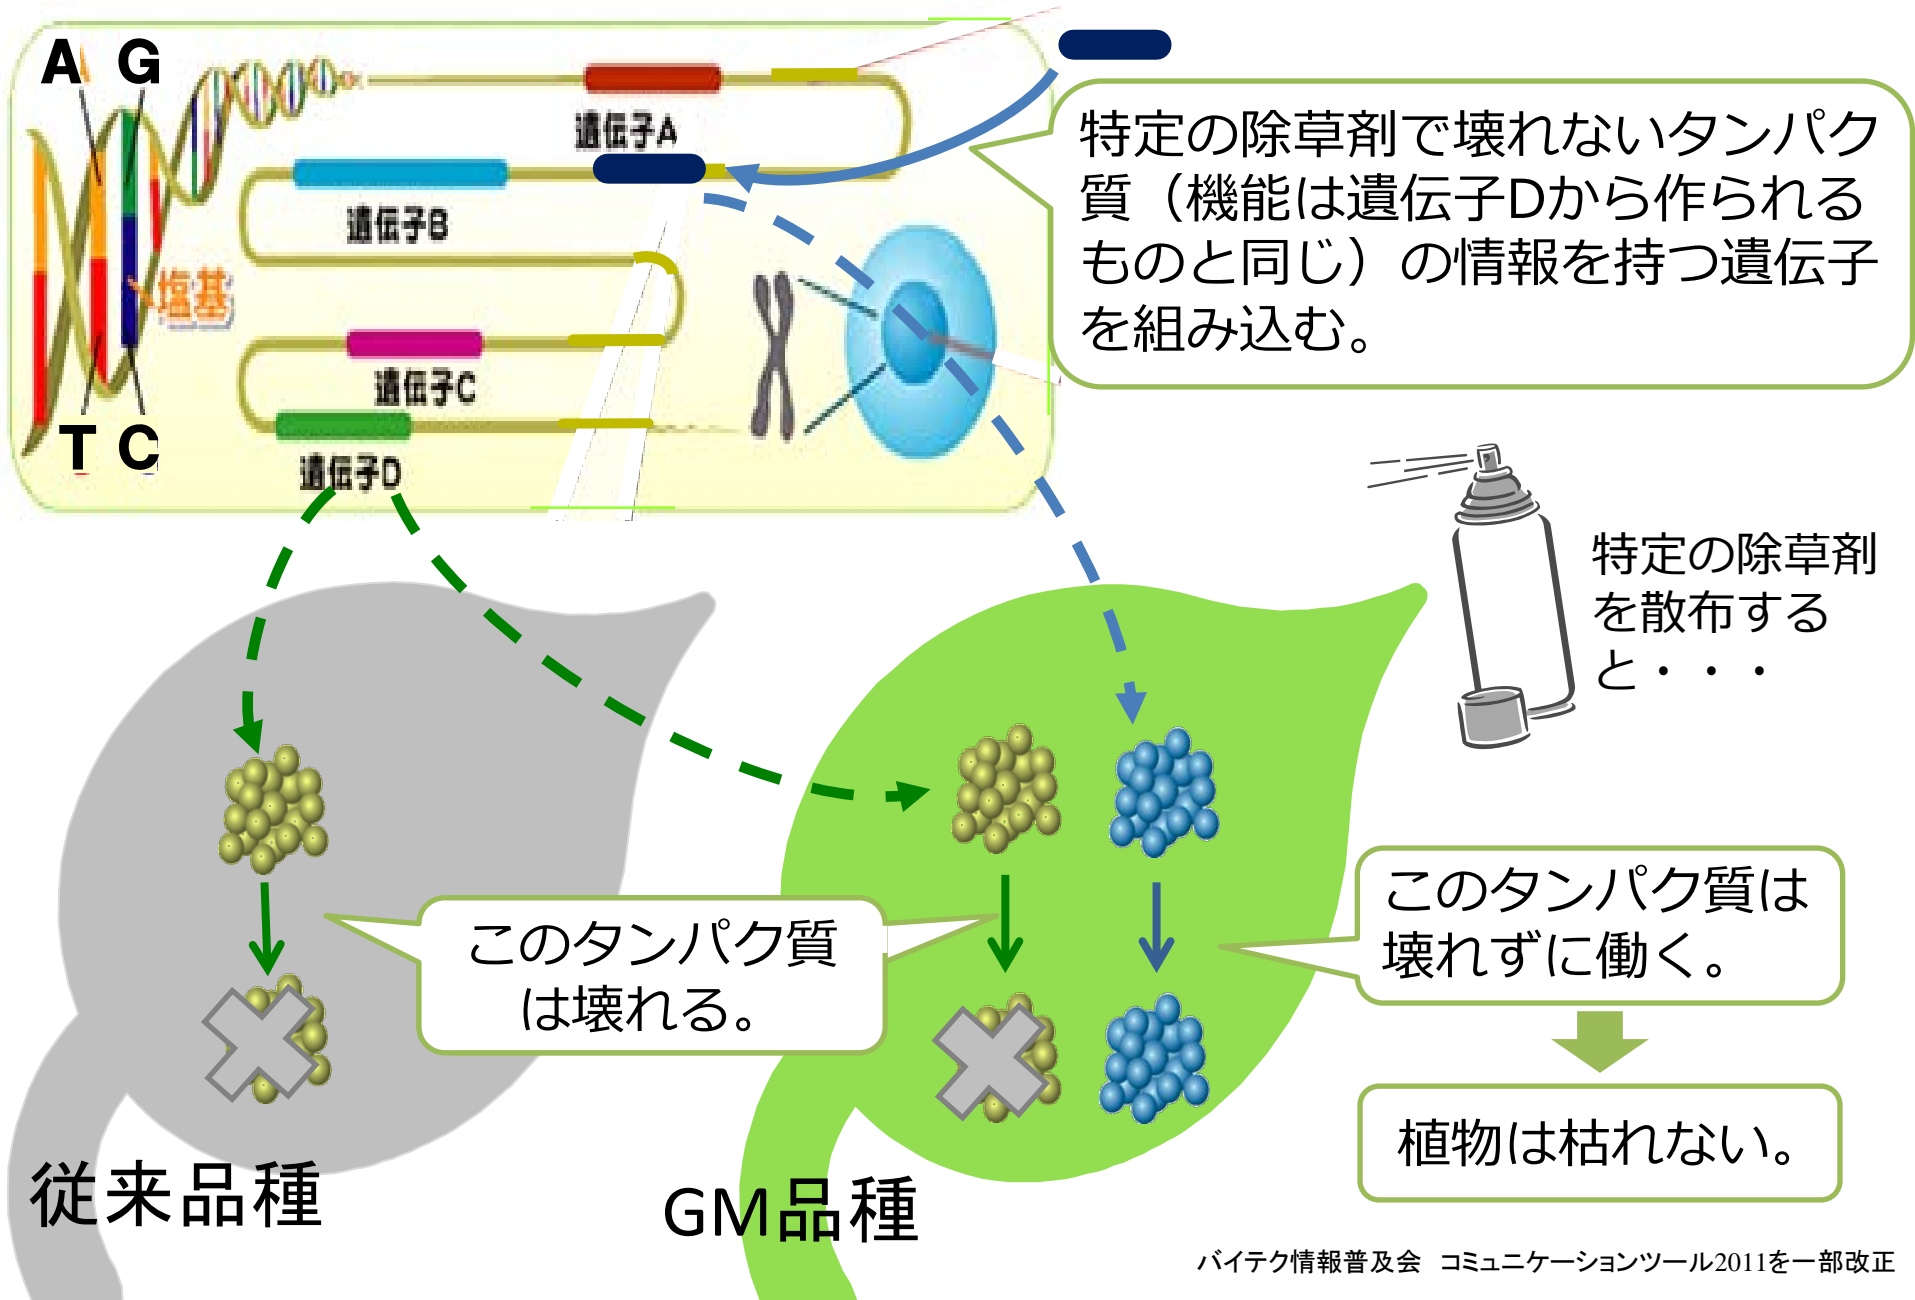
A G

T C

塩基

遺伝子A

遺伝子B

遺伝子C

遺伝子D

特定の除草剤で壊れないタンパク質（機能は遺伝子Dから作られるものと同じ）の情報を持つ遺伝子を組み込む。

特定の除草剤を散布すると・・・

このタンパク質は壊れる。

このタンパク質は壊れずに働く。

植物は枯れない。

従来品種

GM品種

バイテク情報普及会 コミュニケーションツール2011を一部改正